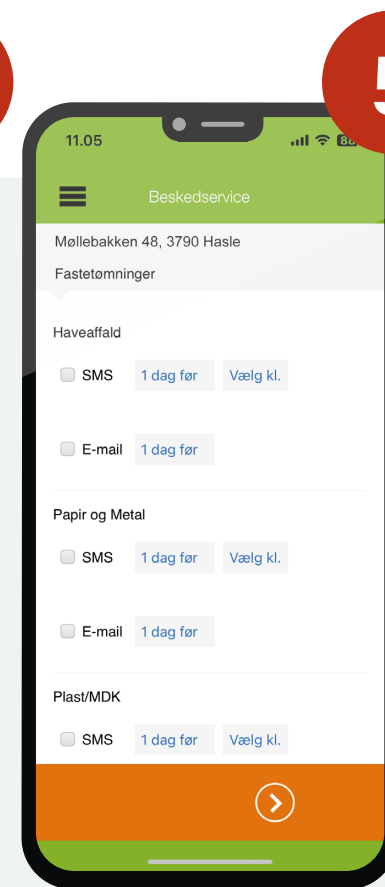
5

11.05

88

Beskedservice

Møllebakken 48, 3790 Hasle

Fastetømninger

Haveaffald

SMS 1 dag før Vælg kl.

E-mail 1 dag før

Papir og Metal

SMS 1 dag før Vælg kl.

E-mail 1 dag før

Plast/MDK

SMS 1 dag før Vælg kl.